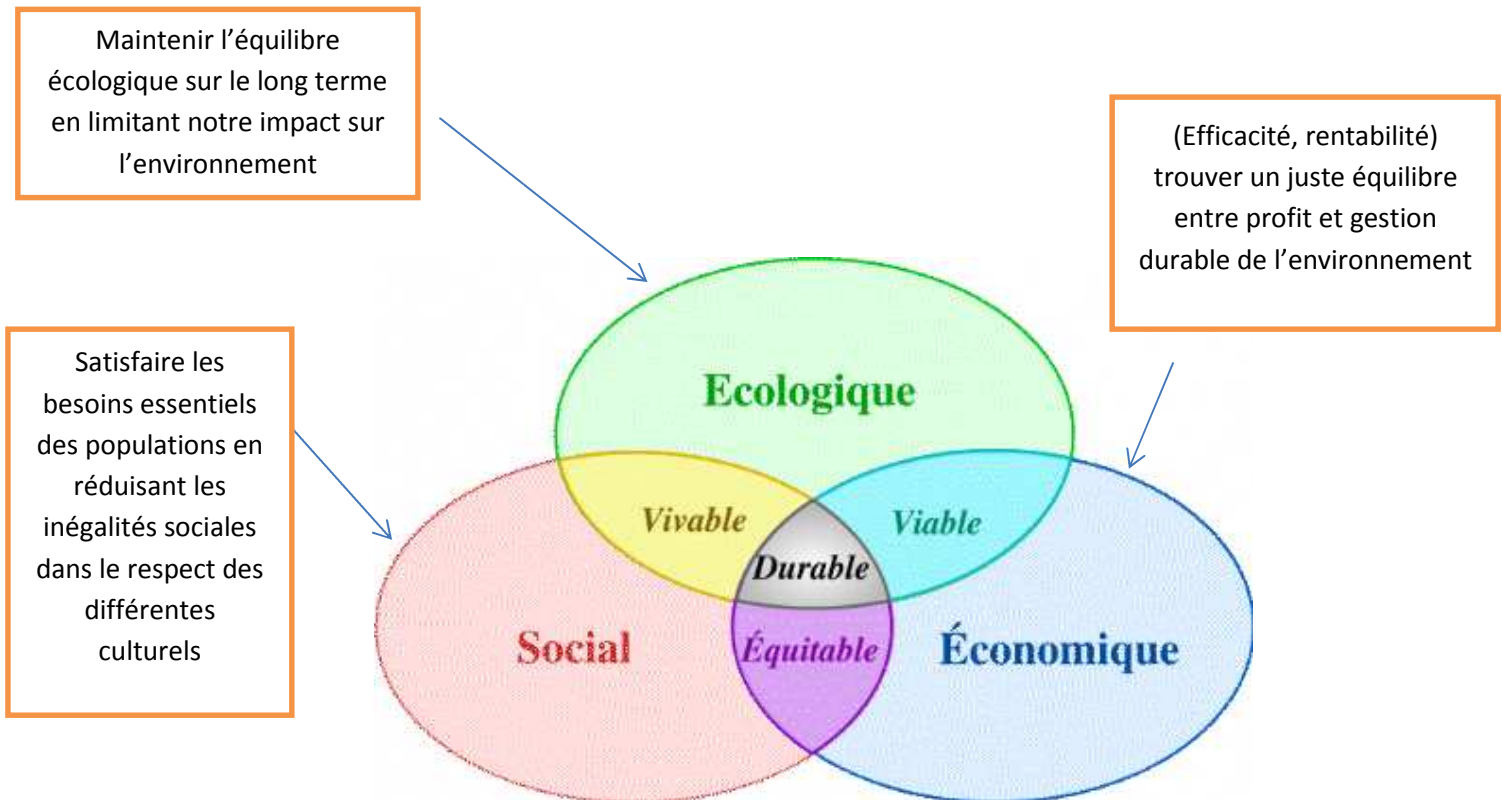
Maintenir l’équilibre écologique sur le long terme en limitant notre impact sur l’environnement

(Efficacité, rentabilité) trouver un juste équilibre entre profit et gestion durable de l’environnement

Satisfaire les besoins essentiels des populations en réduisant les inégalités sociales dans le respect des différentes culturels

Ecologique

Vivable

Viable

Durable

Social

Équitable

Économique